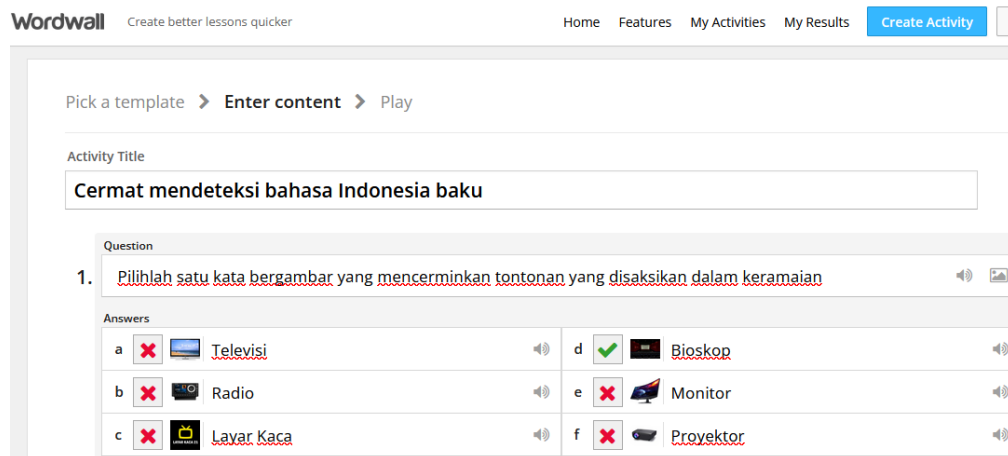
Wordwall Create better lessons quicker

Home Features My Activities My Results Create Activity

Pick a template > Enter content > Play

Activity Title

Cermat mendeteksi bahasa Indonesia baku

Question

1. Pilihlah satu kata bergambar yang mencerminkan tontonan yang disaksikan dalam keramaian

Answers

a Televisi

b Radio

c Layar Kaca

d Bioskop

e Monitor

f Proyektor